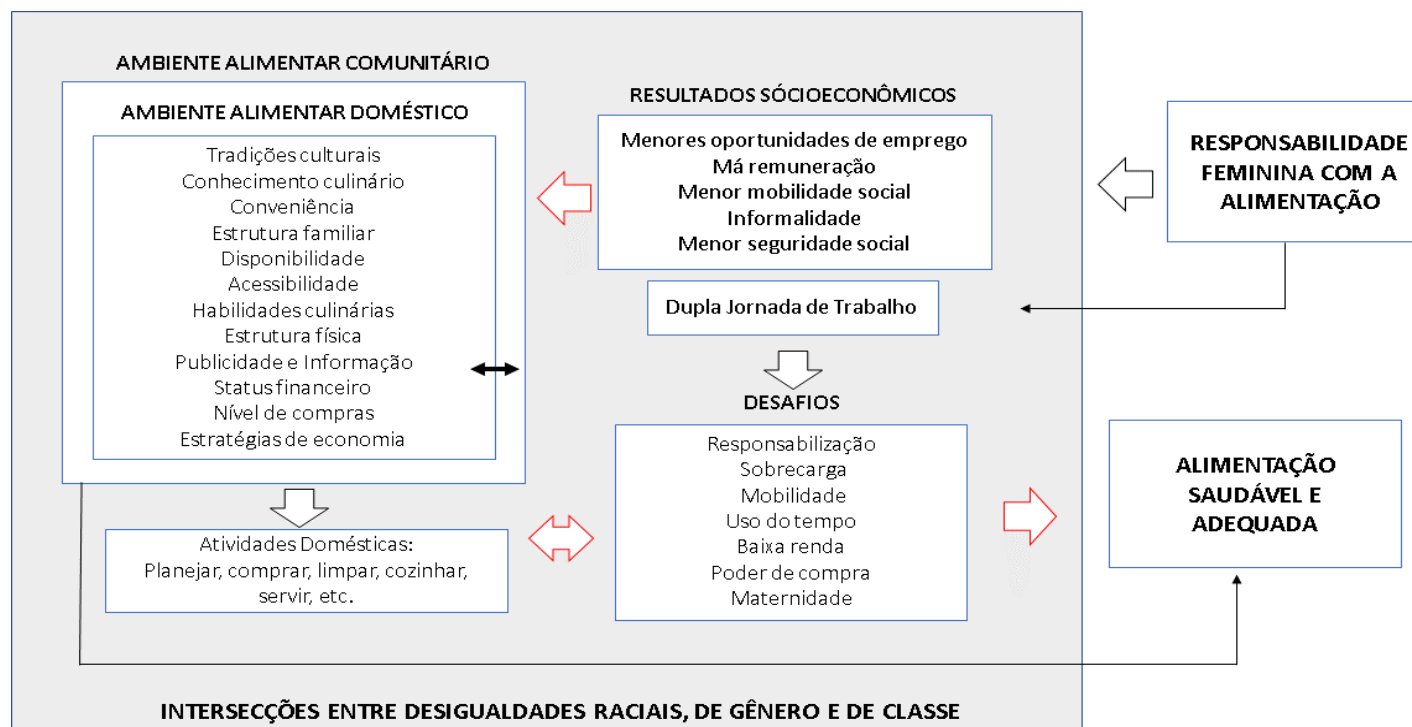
AMBIENTE ALIMENTAR COMUNITÁRIO

AMBIENTE ALIMENTAR DOMÉSTICO

Tradições culturais
Conhecimento culinário
Conveniência
Estrutura familiar
Disponibilidade
Acessibilidade
Habilidades culinárias
Estrutura física
Publicidade e Informação
Status financeiro
Nível de compras
Estratégias de economia

RESULTADOS SÓCIOECONÔMICOS

Menores oportunidades de emprego
Má remuneração
Menor mobilidade social
Informalidade
Menor seguridade social

RESPONSABILIDADE FEMININA COM A ALIMENTAÇÃO

Dupla Jornada de Trabalho

DESAFIOS

Responsabilização
Sobrecarga
Mobilidade
Uso do tempo
Baixa renda
Poder de compra
Maternidade

ALIMENTAÇÃO SAUDÁVEL E ADEQUADA

Atividades Domésticas:
Planejar, comprar, limpar, cozinhar, servir, etc.

INTERSECÇÕES ENTRE DESIGUALDADES RACIAIS, DE GÊNERO E DE CLASSE